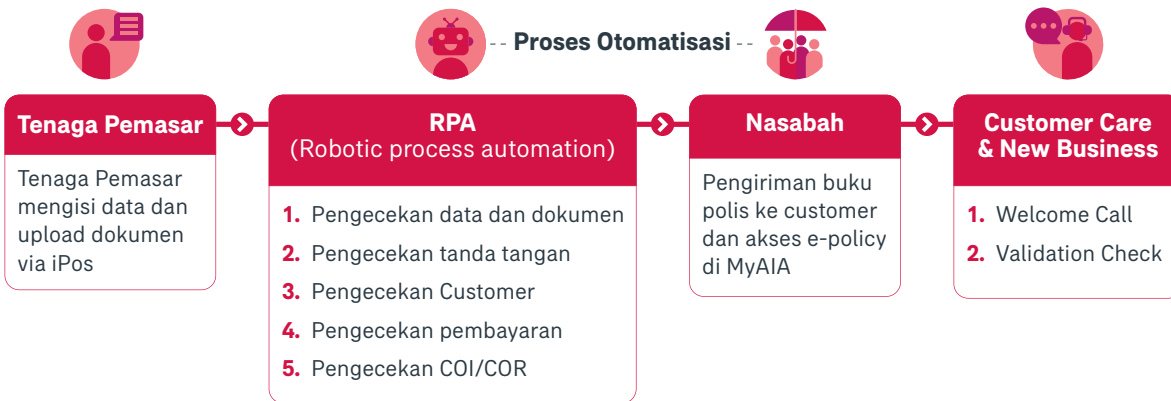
-- Proses Otomatisasi --

Tenaga Pemasar

Tenaga Pemasar mengisi data dan upload dokumen via iPos

RPA
(Robotic process automation)

1. Pengecekan data dan dokumen
2. Pengecekan tanda tangan
3. Pengecekan Customer
4. Pengecekan pembayaran
5. Pengecekan COI/COR

Nasabah

Pengiriman buku polis ke customer dan akses e-policy di MyAIA

Customer Care & New Business

1. Welcome Call
2. Validation Check